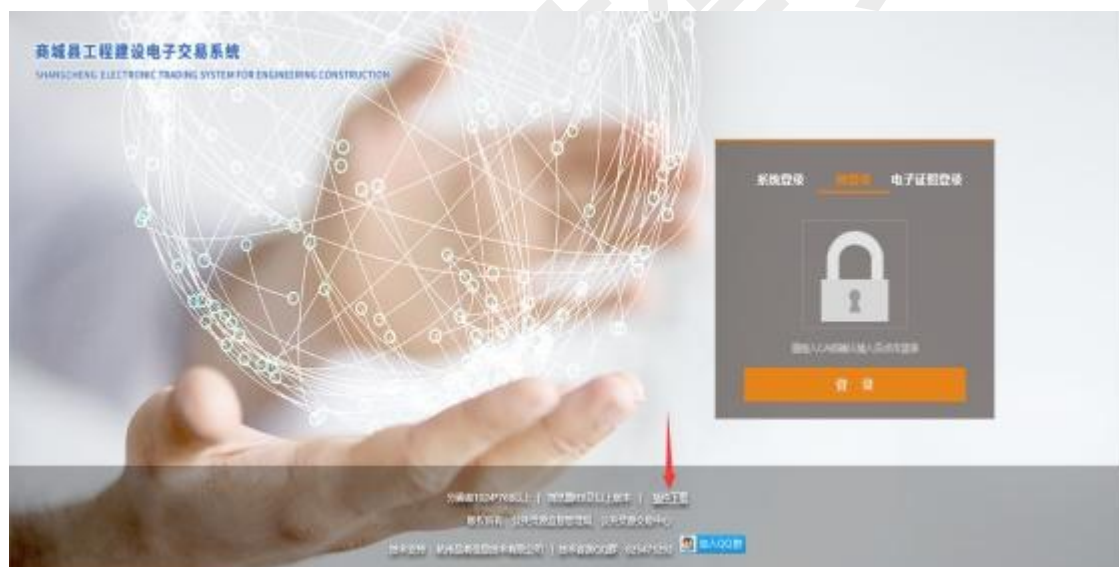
商城县工程建设电子交易系统
SHANGCHENG ELECTRONIC TRADING SYSTEM FOR ENGINEERING CONSTRUCTION

系统登录 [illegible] 电子证书登录

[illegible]

登 录

分辨率1024*768以上 | 浏览器IE8以上版本 | 驱动下载
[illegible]
技术支持 | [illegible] | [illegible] 加入QQ群